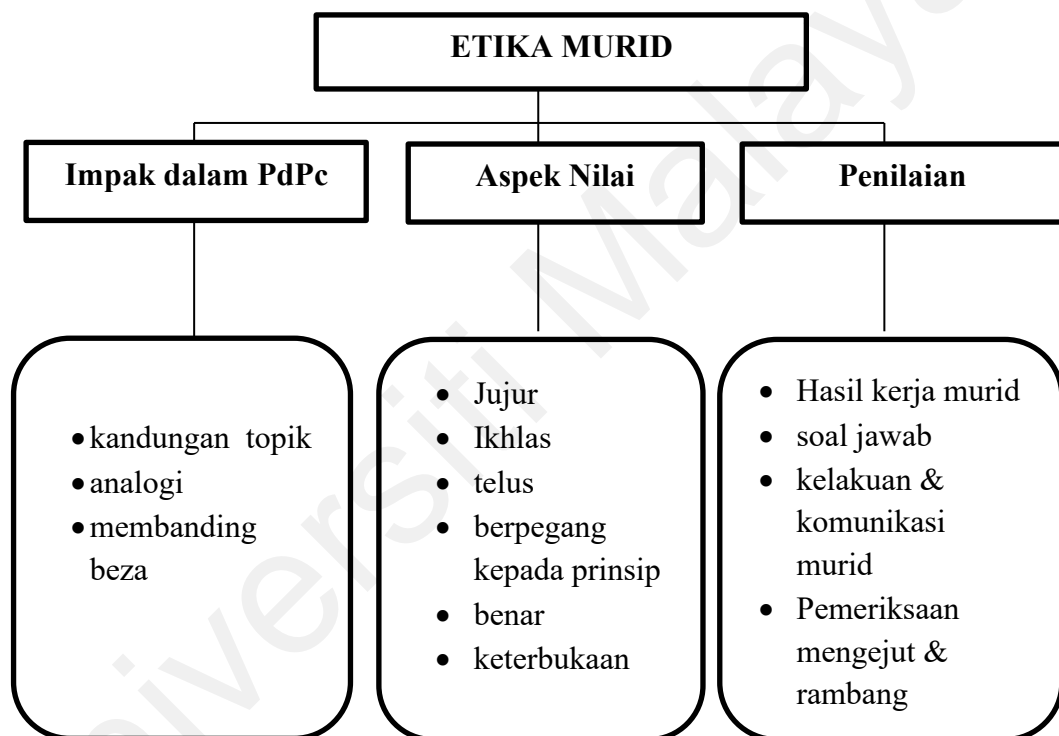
ETIKA MURID

Impak dalam PdPc

Aspek Nilai

Penilaian

- kandungan topik
- analogi
- membanding beza

- Jujur
- Ikhlas
- telus
- berpegang kepada prinsip
- benar
- keterbukaan

- Hasil kerja murid
- soal jawab
- kelakuan & komunikasi murid
- Pemeriksaan mengejut & rambang

Universiti Malaya